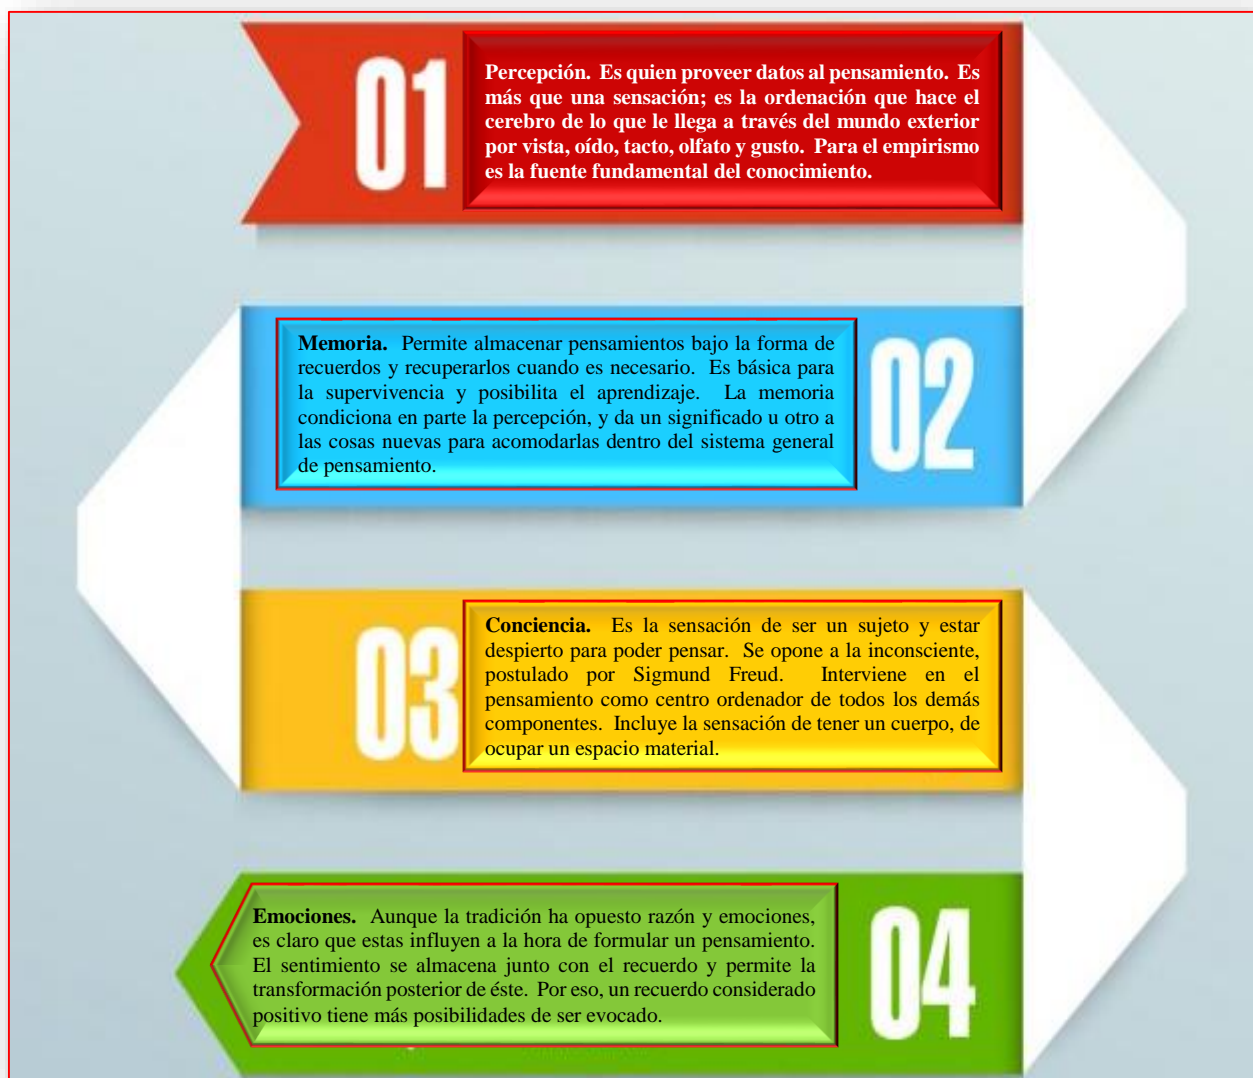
01

Percepción. Es quien proveer datos al pensamiento. Es más que una sensación; es la ordenación que hace el cerebro de lo que le llega a través del mundo exterior por vista, oído, tacto, olfato y gusto. Para el empirismo es la fuente fundamental del conocimiento.

Memoria. Permite almacenar pensamientos bajo la forma de recuerdos y recuperarlos cuando es necesario. Es básica para la supervivencia y posibilita el aprendizaje. La memoria condiciona en parte la percepción, y da un significado u otro a las cosas nuevas para acomodarlas dentro del sistema general de pensamiento.

02

03

Conciencia. Es la sensación de ser un sujeto y estar despierto para poder pensar. Se opone a la inconsciente, postulado por Sigmund Freud. Interviene en el pensamiento como centro ordenador de todos los demás componentes. Incluye la sensación de tener un cuerpo, de ocupar un espacio material.

Emociones. Aunque la tradición ha opuesto razón y emociones, es claro que estas influyen a la hora de formular un pensamiento. El sentimiento se almacena junto con el recuerdo y permite la transformación posterior de éste. Por eso, un recuerdo considerado positivo tiene más posibilidades de ser evocado.

04